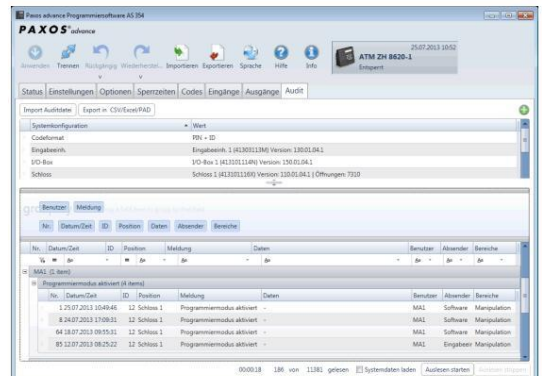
Paxos advance Programmiersoftware AS 354

PAXOS advance

Anwenden Trennen Rückgängig Wiederherstellen Importieren Exportieren Sprache Hilfe Info

25.07.2013 10:52
ATM ZH 8620-1
Entsperrt

Status Einstellungen Optionen Sperrzeiten Codes Eingänge Ausgänge Audit

Import Auditdatei Export in CSV/Excel/PAD

| Systemkonfiguration | Wert |
|---|---|
| Codeformat | PIN + ID |
| Eingabeeinh. | Eingabeeinh. 1 (41303113M) Version: 130.01.04.1 |
| I/O-Box | I/O-Box 1 (41310111AN) Version: 150.01.04.1 |
| Schloss | Schloss 1 (41310111EK) Version: 110.01.04.1 \| Öffnungen: 7310 |

Benutzer Meldung

Nr. Datum/Zeit ID Position Daten Absender Bereiche

| Nr. | Datum/Zeit | ID | Position | Meldung | Daten | Benutzer | Absender | Bereiche |
|---|---|---|---|---|---|---|---|---|

MA1 (1 item)

Programmiermodus aktiviert (4 items)

| Nr. | Datum/Zeit | ID | Position | Meldung | Daten | Benutzer | Absender | Bereiche |
|---|---|---|---|---|---|---|---|---|
| 1 | 25.07.2013 10:49:46 | 12 | Schloss 1 | Programmiermodus aktiviert | - | MA1 | Software | Manipulation |
| 8 | 24.07.2013 17:09:31 | 12 | Schloss 1 | Programmiermodus aktiviert | - | MA1 | Software | Manipulation |
| 64 | 18.07.2013 09:55:31 | 12 | Schloss 1 | Programmiermodus aktiviert | - | MA1 | Software | Manipulation |
| 85 | 12.07.2013 08:25:22 | 12 | Schloss 1 | Programmiermodus aktiviert | - | MA1 | Eingabeeinh. | Manipulation |

00:00:18 186 von 11381 gelesen Systemdaten laden Auslesen starten Auslesen stoppen